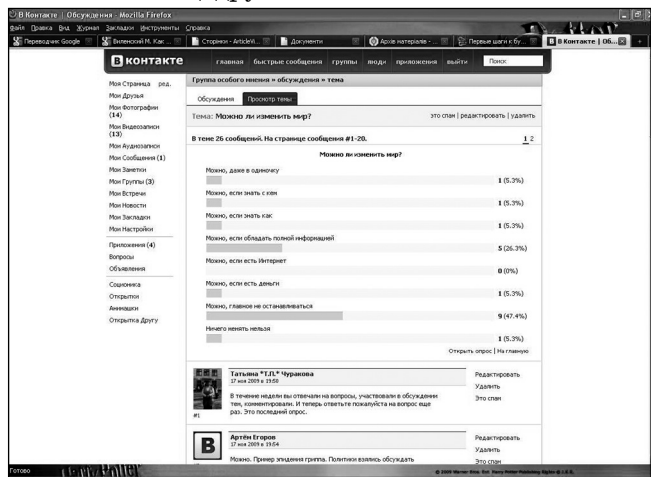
В Контакте | Обсуждения - Mozilla Firefox

Файл Правка Вид Журнал Закладки Инструменты Справка

Переводчик Google | Виленский М. Как ... | Стэрикон - ArticleX... | Документы | Архив материала - ... | Первые шаги к бу... | В Контакте | Об...

В контакте

главная быстрые сообщения группы люди приложения выйти Поиск

Моя Страница ред.
Мои Друзья
Мои Фотографии (14)
Мои Видеозаписи (13)
Мои Аудиозаписи
Мои Сообщения (1)
Мои Заметки
Мои Группы (3)
Мои Встречи
Мои Новости
Мои Закладки
Мои Настройки
Приложения (4)
Вопросы
Объявления
Сошникка
Открытки
Аниматки
Открытка Другу

Группа особого мнения » обсуждения » тема

Обсуждения | Просмотр темы

Тема: Можно ли изменить мир?

это спам | редактировать | удалить

В теме 26 сообщений. На странице сообщения #1-20.

1 2

Можно ли изменить мир?

Можно, даже в одиночку
1 (5.3%)

Можно, если знать с кем
1 (5.3%)

Можно, если знать как
1 (5.3%)

Можно, если обладать полной информацией
5 (26.3%)

Можно, если есть Интернет
0 (0%)

Можно, если есть деньги
1 (5.3%)

Можно, главное не останавливаться
9 (47.4%)

Ничего менять нельзя
1 (5.3%)

Открыть опрос | На главную

Татьяна "Т.П." Чуракова
17 мая 2009 в 19:50
В течение недели вы отвечали на вопросы, участвовали в обсуждении тем, комментировали. И теперь ответьте пожалуйста на вопрос еще раз. Это последний опрос.
#1

Редактировать
Удалить
Это спам

Артём Егоров
17 мая 2009 в 19:54
Можно. Пример эпидемия гриппа. Политики взялись обсуждать

Редактировать
Удалить
Это спам

Готово